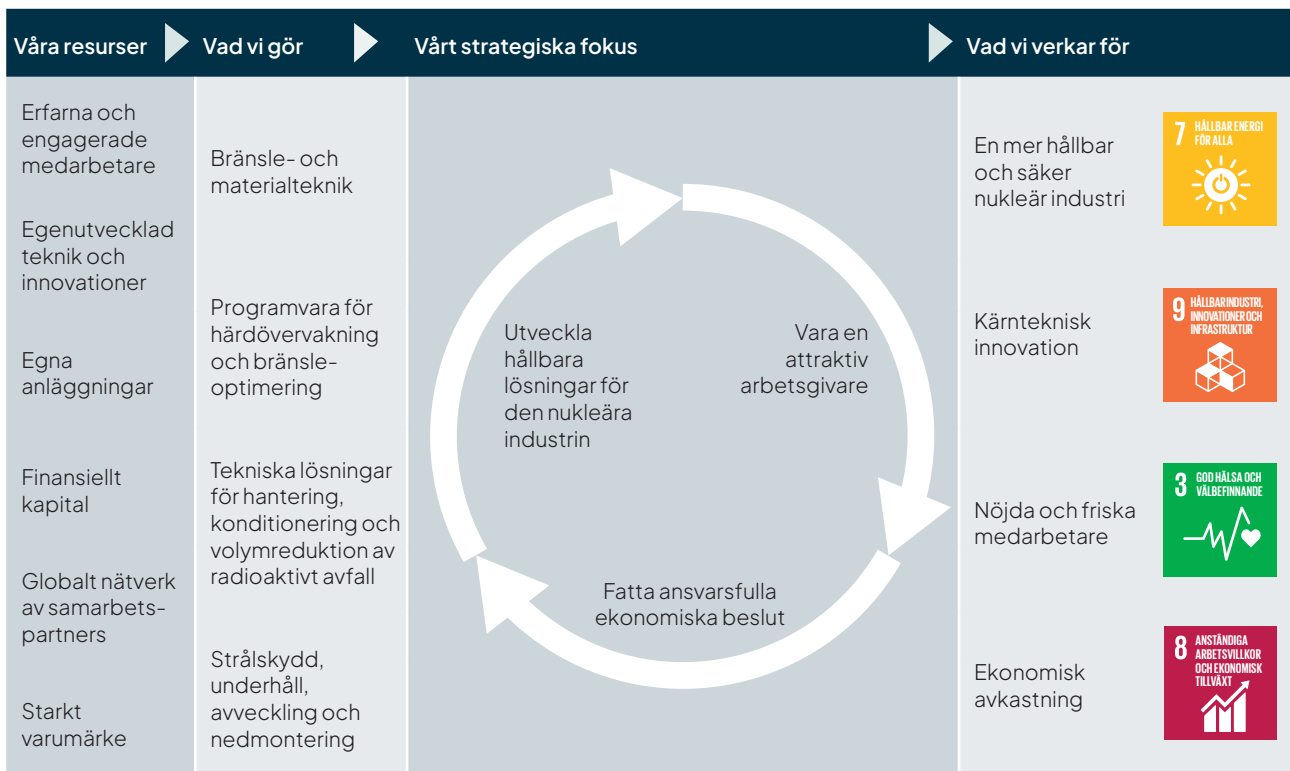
Våra resurser

Vad vi gör

Vårt strategiska fokus

Vad vi verkar för

Erfarna och engagerade medarbetare

Egenutvecklad teknik och innovationer

Egna anläggningar

Finansiellt kapital

Globalt nätverk av samarbetspartners

Starkt varumärke

Bränsle- och materialteknik

Programvara för härdövervakning och bränsleoptimering

Tekniska lösningar för hantering, konditionering och volymreduktion av radioaktivt avfall

Strålskydd, underhåll, avveckling och nedmontering

Utveckla hållbara lösningar för den nukleära industrin

Vara en attraktiv arbetsgivare

Fatta ansvarsfulla ekonomiska beslut

En mer hållbar och säker nukleär industri

7 HÅLLBAR ENERGI FÖR ALLA

Kärnteknisk innovation

9 HÅLLBAR INDUSTRI, INNOVATIONER OCH INFRASTRUKTUR

Nöjda och friska medarbetare

3 GOD HÄLSA OCH VÄLBEFINNANDE

Ekonomisk avkastning

8 ANSTÄNDIGA ARBETSVILLKOR OCH EKONOMISK TILLVÄXT